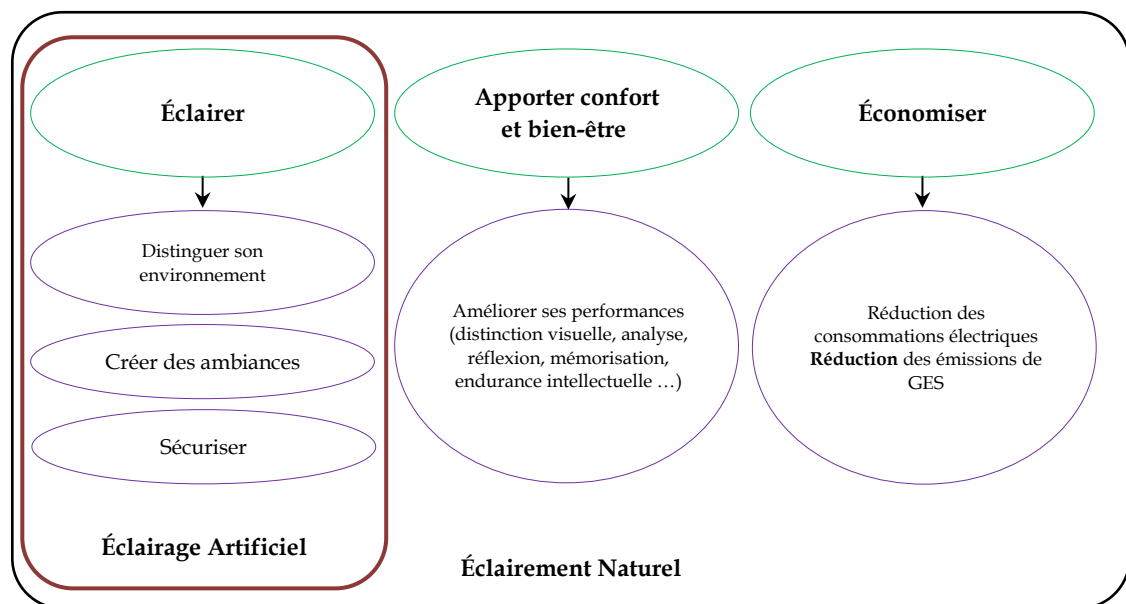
Éclairer

Distinguer son environnement

Créer des ambiances

Sécuriser

Éclairage Artificiel

Apporter confort et bien-être

Améliorer ses performances (distinction visuelle, analyse, réflexion, mémorisation, endurance intellectuelle …)

Économiser

Réduction des consommations électriques
**Réduction** des émissions de GES

Éclairement Naturel